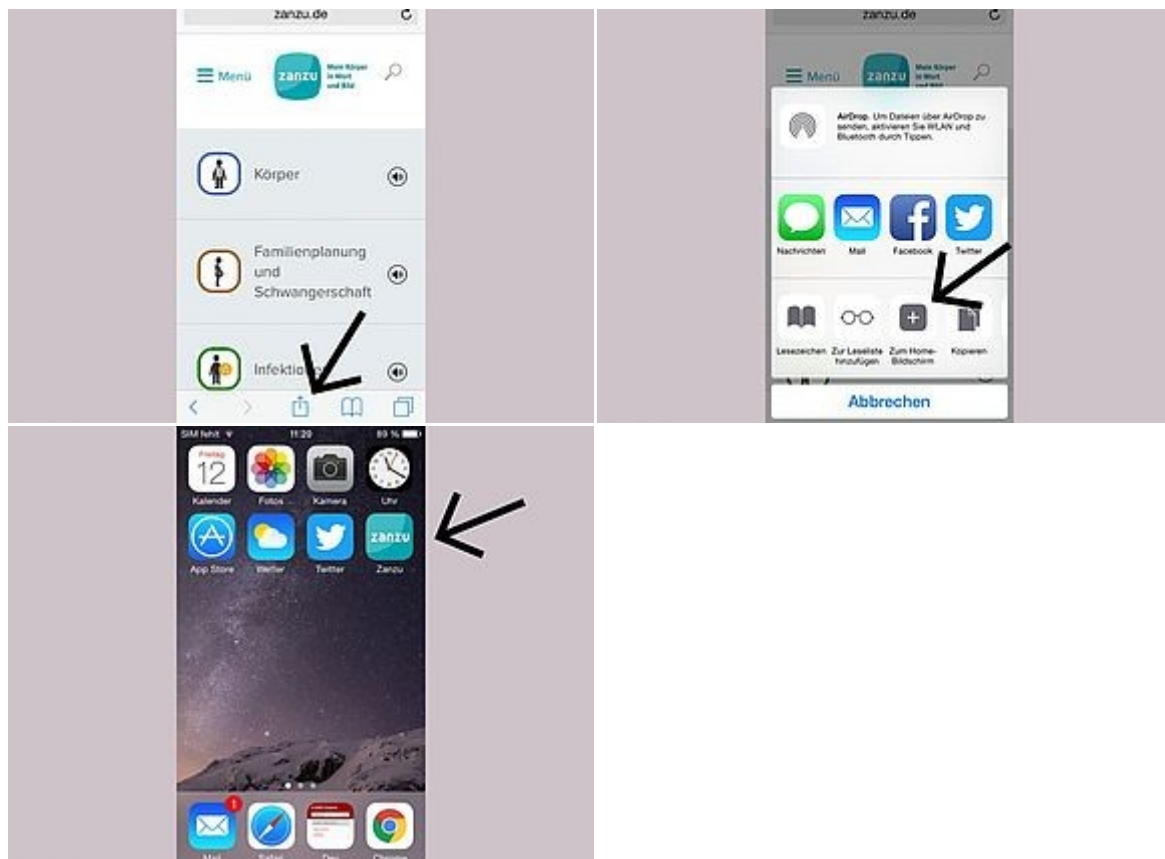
zanzu.de

Menü

zanzu

Mein Körper in Wort und Bild

Körper

Familienplanung und Schwangerschaft

Infektio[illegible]

zanzu.de

Menü

zanzu

Mein Körper in Wort und Bild

AirDrop. Um Dateien über AirDrop zu senden, aktivieren Sie WLAN und Bluetooth durch Tippen.

Nachrichten
Mail
Facebook
Twitter

Lesezeichen
Zur Leseliste hinzufügen
Zum Home-Bildschirm
Kopieren

Abbrechen

SIM fehlt
11:20
89 %

Freitag
12
Kalender
Fotos
Kamera
Uhr

App Store
Wetter
Twitter
zanzu
Zanzu

1
Mail
Safari
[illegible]
Chrome